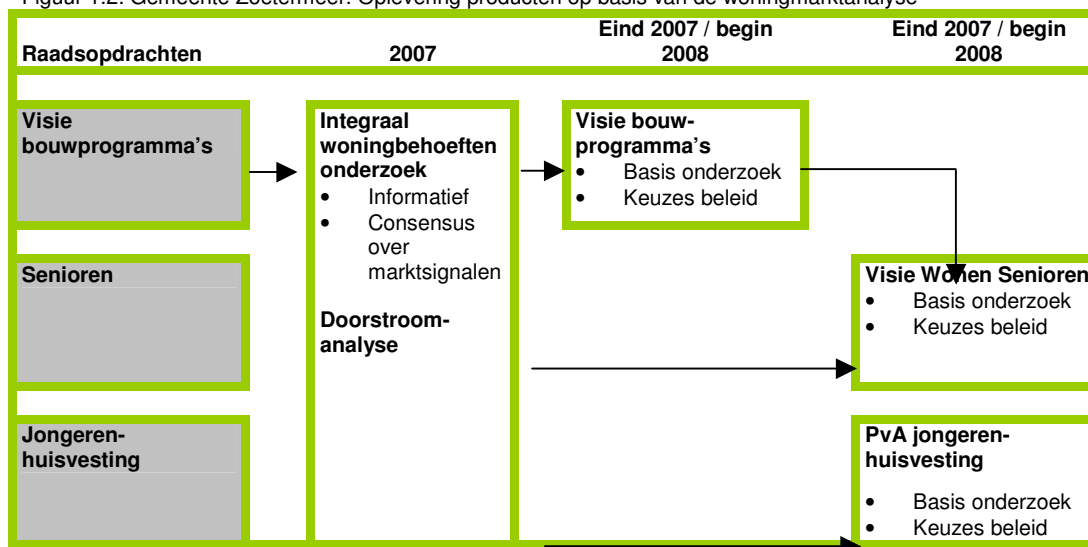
Figuur 1.2: Gemeente Zoetermeer: Oplevering producten op basis van de woningmarktanalyse

Raadsopdrachten

2007

Eind 2007 / begin 2008

Eind 2007 / begin 2008

Visie bouwprogramma's

Integraal woningbehoeften onderzoek
• Informatief
• Consensus over marktsignalen

Doorstroom-analyse

Visie bouw-programma's
• Basis onderzoek
• Keuzes beleid

Senioren

Visie Wonen Senioren
• Basis onderzoek
• Keuzes beleid

Jongeren-huisvesting

PvA jongeren-huisvesting
• Basis onderzoek
• Keuzes beleid